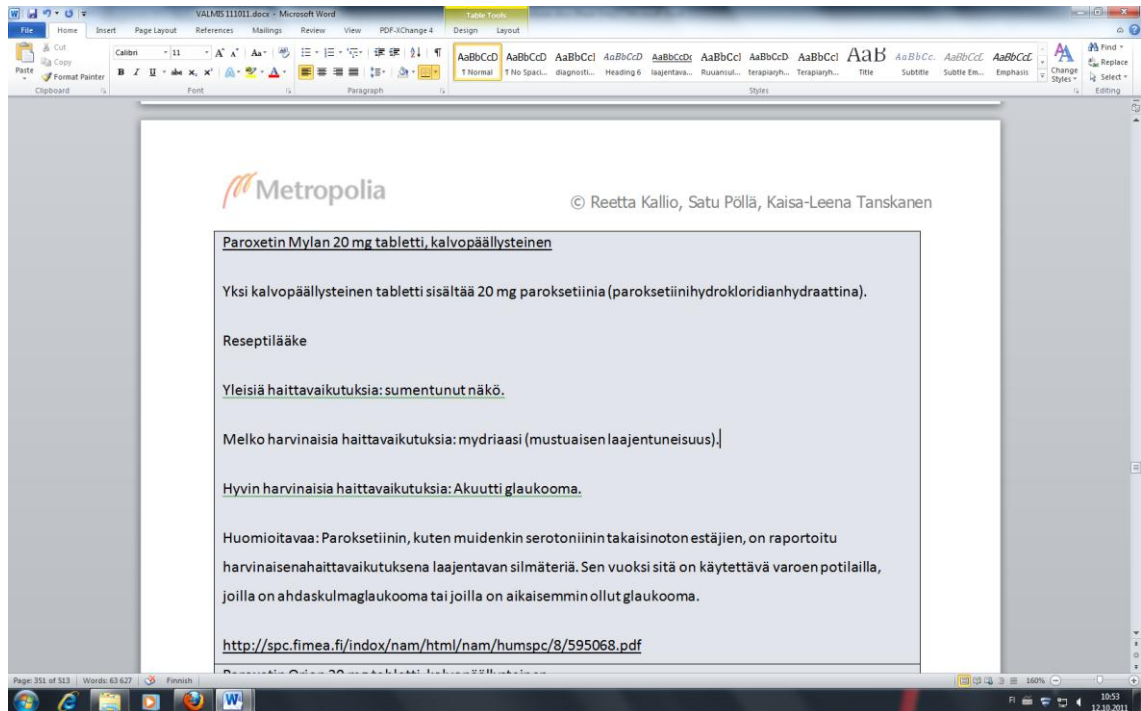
VALMIS 111011.docx - Microsoft Word

Table Tools

File Home Insert Page Layout References Mailings Review View PDF-XChange 4 Design Layout

Cut
Copy
Paste
Format Painter
Clipboard

Calibri 11
Font

Paragraph

AaBbCcD ¶ Normal
AaBbCcD ¶ No Spaci...
AaBbCcI diagnosti...
AaBbCcD Heading 6
AaBbCcDc laajentava...
AaBbCcI Ruuansul...
AaBbCcD terapiaryh...
AaBbCcI Terapiaryh...
AaB Title
AaBbCc. Subtitle
AaBbCcL Subtle Em...
AaBbCcL Emphasis
Change Styles
Styles

Find
Replace
Select
Editing

Metropolia

© Reetta Kallio, Satu Põllä, Kaisa-Leena Tanskanen

Paroxetin Mylan 20 mg tabletti, kalvopäällysteinen

Yksi kalvopäällysteinen tabletti sisältää 20 mg paroksetiinia (paroksetiinihydrokloridianhydraattina).

Reseptilääke

Yleisiä haittavaikutuksia: sumentunut näkö.

Melko harvinaisia haittavaikutuksia: mydriaasi (mustuaisen laajentuneisuus).

Hyvin harvinaisia haittavaikutuksia: Akuutti glaukooma.

Huomioitavaa: Paroksetiinin, kuten muidenkin serotoniinin takaisinoton estäjien, on raportoitu harvinaisenahaittavaikutuksena laajentavan silmäteriä. Sen vuoksi sitä on käytettävä varoen potilailla, joilla on ahdaskulmaglaukooma tai joilla on aikaisemmin ollut glaukooma.

http://spc.fimea.fi/indox/nam/html/nam/humspc/8/595068.pdf

Paroxetin Orion 20 mg tabletti, kalvopäällysteinen

Page: 351 of 513 Words: 63 627 Finnish

160%

FI 10:53 12.10.2011